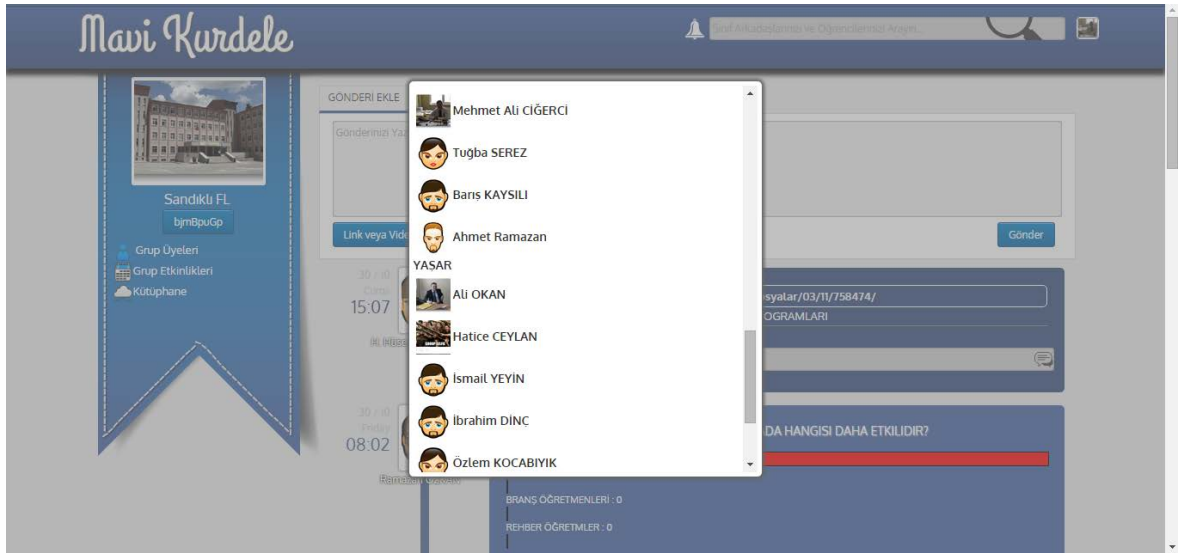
Mavi Kurdele

Sınıf Arkadaşlarınızı ve Öğrencilerinizi Arayın...

Sandıklı FL
bjmBpuGp
Grup Üyeleri
Grup Etkinlikleri
Kütüphane

GÖNDERİ EKLE
Gönderinizi Yaz
Link veya Vid
Gönder

Mehmet Ali CİĞERCİ
Tuğba SEREZ
Barış KAYSILI
Ahmet Ramazan YAŞAR
Ali OKAN
Hatice CEYLAN
İsmail YEYİN
İbrahim DİNC
Özlem KOCABIYIK

30 / 10
Cuma
15:07

30 / 10
Friday
08:02

syalar/03/11/758474/
OGRAMLARI

DA HANGISI DAHA ETKILIDIR?

BRANŞ ÖĞRETMENLERİ : 0
REHBER ÖĞRETMLER : 0